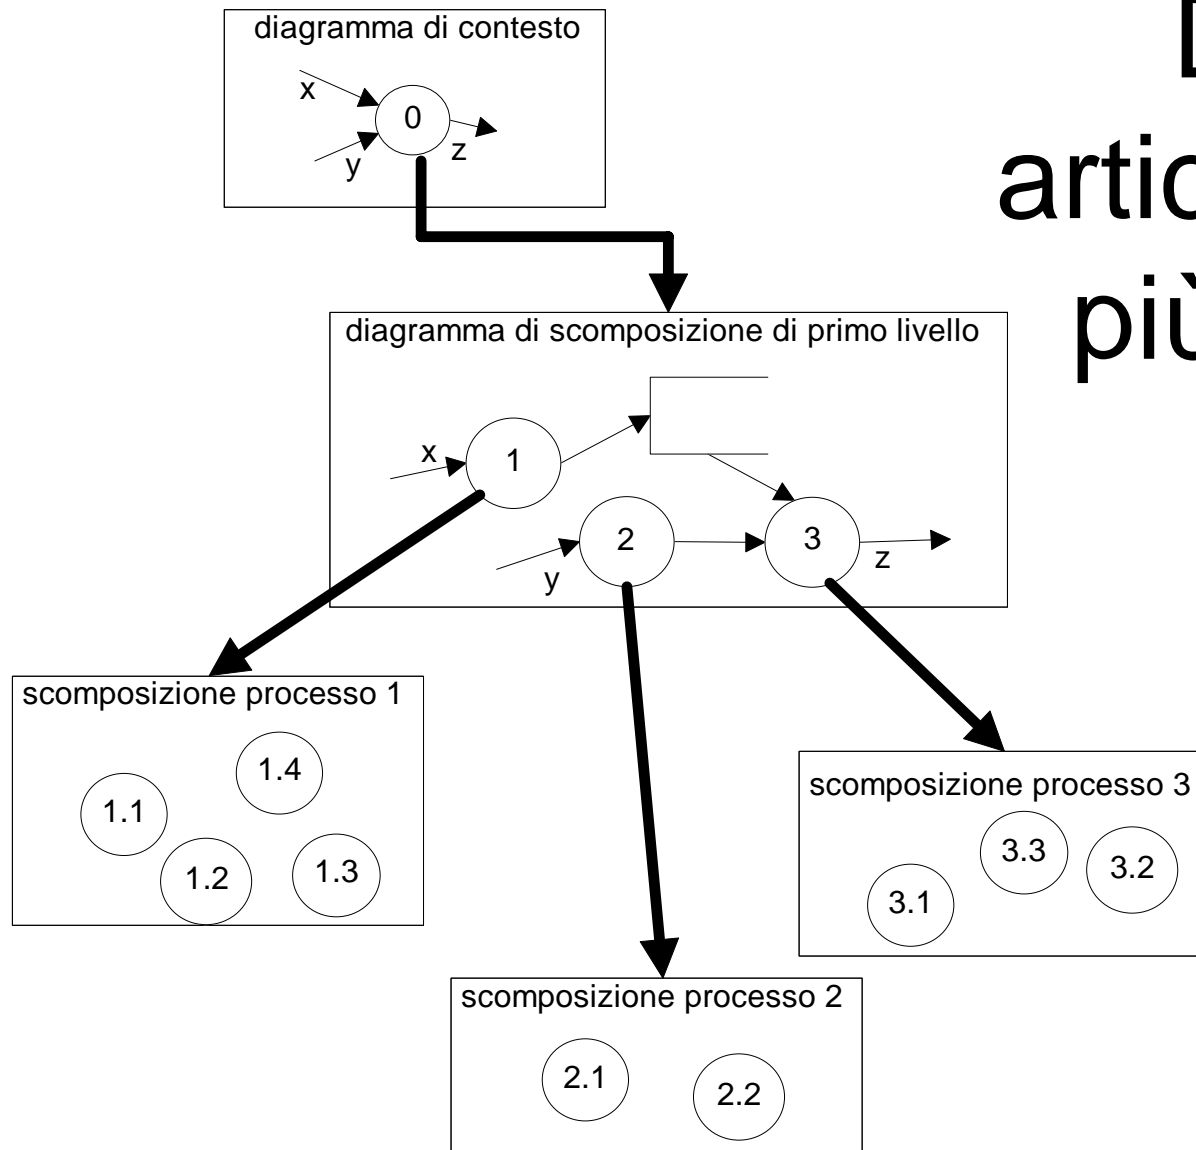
diagramma di contesto

x

0

y

z

D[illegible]

artic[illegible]

più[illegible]

diagramma di scomposizione di primo livello

x

1

2

3

y

z

scomposizione processo 1

1.4

1.1

1.2

1.3

scomposizione processo 3

3.3

3.2

3.1

scomposizione processo 2

2.1

2.2